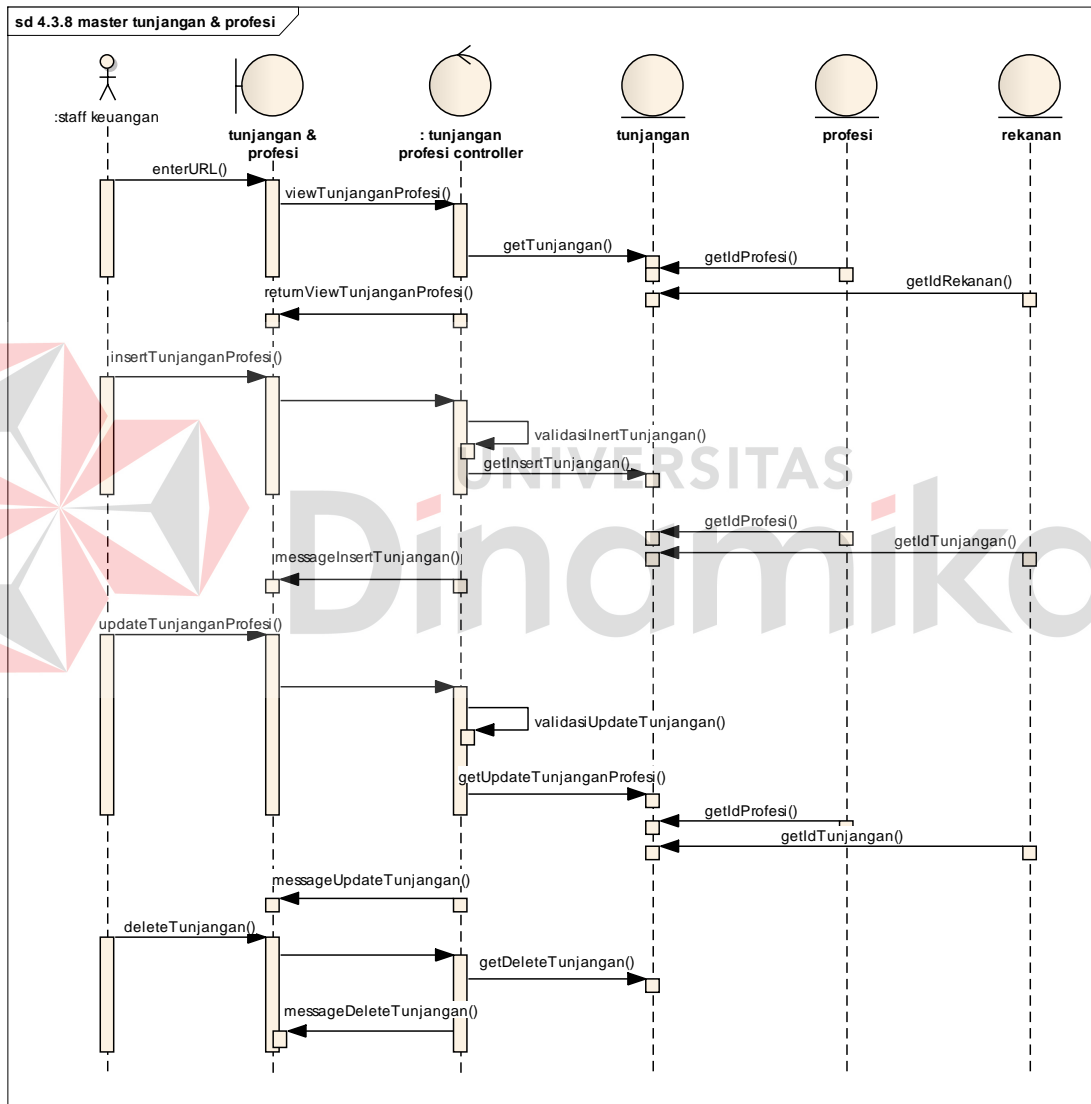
sd 4.3.8 master tunjangan & profesi

:staff keuangan

tunjangan & profesi

: tunjangan profesi controller

tunjangan

profesi

rekanan

enterURL()

viewTunjanganProfesi()

getTunjangan()

getIdProfesi()

getIdRekanan()

returnViewTunjanganProfesi()

insertTunjanganProfesi()

validasiInertTunjangan()

getInsertTunjangan()

UNIVERSITAS

getIdProfesi()

getIdTunjangan()

messageInsertTunjangan()

Dinamika

updateTunjanganProfesi()

validasiUpdateTunjangan()

getUpdateTunjanganProfesi()

getIdProfesi()

getIdTunjangan()

messageUpdateTunjangan()

deleteTunjangan()

getDeleteTunjangan()

messageDeleteTunjangan()